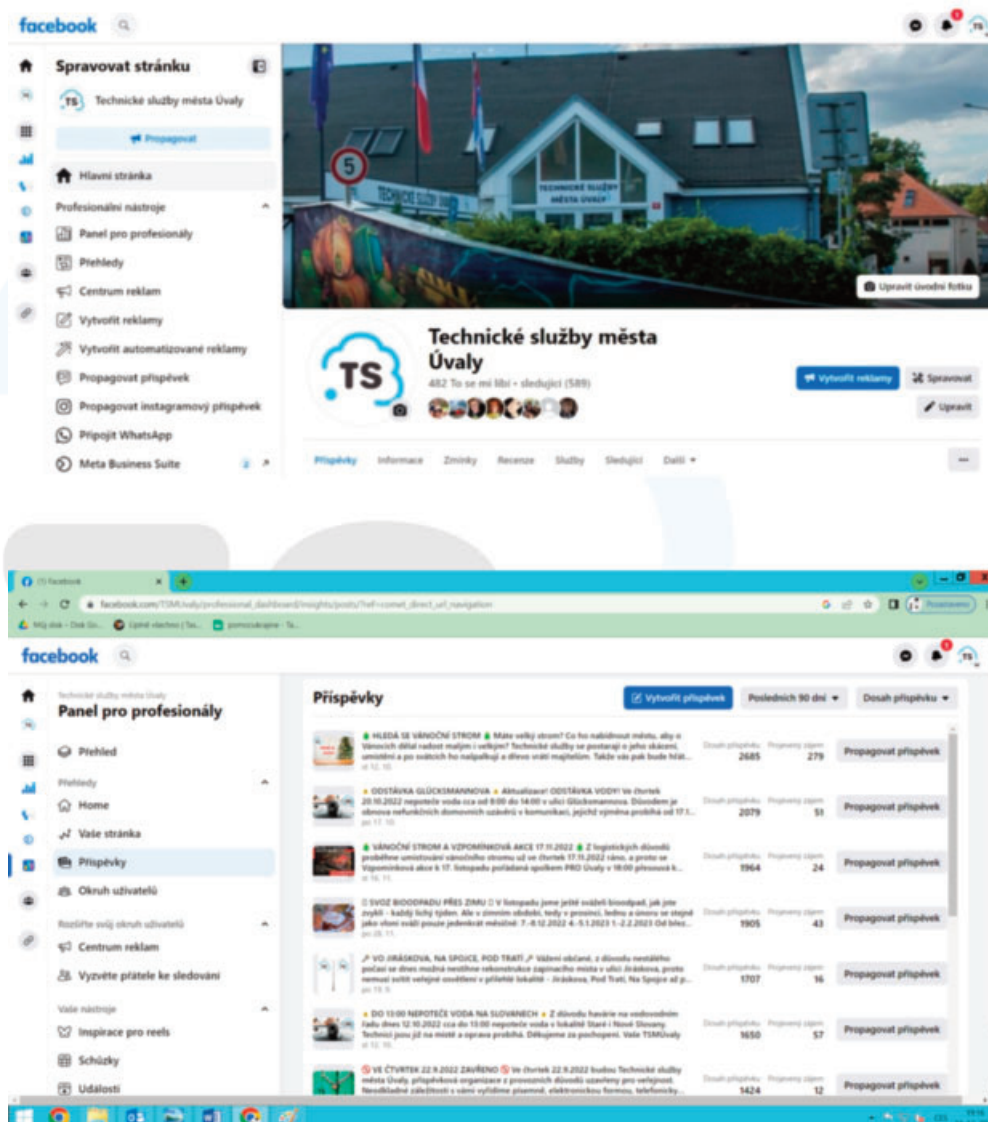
facebook

Spravovat stránku

TS Technické služby města Úvaly

Propagovat

Hlavní stránka

Profesionální nástroje

Panel pro profesionály

Přehledy

Centrum reklam

Vytvořit reklamy

Vytvořit automatizované reklamy

Propagovat příspěvek

Propagovat instagramový příspěvek

Připojit WhatsApp

Meta Business Suite

5

TECHNICKÉ SLUŽBY MĚSTA ÚVALY

Upravit úvodní fotku

TS

Technické služby města Úvaly

482 To se mi líbí • sledující (589)

Vytvořit reklamu

Spravovat

Upravit

Příspěvky Informace Zmínky Recenze Služby Sledující Další

facebook.com/TSMUvaly/professional_dashboard/insights/posts/?ref=comet_direct_url_navigation

facebook

Technické služby města Úvaly

Panel pro profesionály

Přehled

Přehledy

Home

Vaše stránka

Příspěvky

Okruh uživatelů

Rozšiřte svůj okruh uživatelů

Centrum reklam

Vyzvěte přátele ke sledování

Vaše nástroje

Inspirace pro reels

Schůzky

Události

Příspěvky

Vytvořit příspěvek

Posledních 90 dní

Dosah příspěvku

HLEDÁ SE VÁNOČNÍ STROM Máte velký strom? Co ho nabídnout městu, aby o Vánocích dělal radost malým i velkým? Technické služby se postarají o jeho skácení, umístění a po svátcích ho nalpalkují a dřevo vrátí majitelům. Takže vás pak bude hřát...
Dosah příspěvku 2685 Projevený zájem 279 Propagovat příspěvek

ODSTÁVKA GLÜCKSMANNOVA Aktualizace! ODSTÁVKA VODY! Ve čtvrtek 20.10.2022 nepoteče voda cca od 8:00 do 14:00 v ulici Glücksmannova. Důvodem je obnova nefunkčních domovních uzávěrů v komunikaci, jejichž výměna proběhla od 17.1...
Dosah příspěvku 2079 Projevený zájem 51 Propagovat příspěvek

VÁNOČNÍ STROM A VZPOMÍNKOVÁ AKCE 17.11.2022 Z logistických důvodů proběhne umístování vánočního stromu už ve čtvrtek 17.11.2022 ráno, a proto se Vzpomínková akce k 17. listopadu pořádaná spolkem PRO Úvaly v 18:00 přesouvá k...
Dosah příspěvku 1964 Projevený zájem 24 Propagovat příspěvek

SVOZ BIOODPADU PŘES ZIMU V listopadu jsme ještě sváželi bioodpad, jak jste zvyklí – každý lichý týden. Ale v zimním období, tedy v prosinci, lednu a únoru se stejně jako vloni sváží pouze jedenkrát měsíčně: 7.–8.12.2022 4.–5.1.2023 1.–2.2.2023 Od břez...
Dosah příspěvku 1905 Projevený zájem 43 Propagovat příspěvek

VO JIRÁSKOVA, NA SPOJCE, POD TRATÍ Vážení občané, z důvodu nestálého počasí se dnes možná nestihne rekonstrukce zapínacího místa v ulici Jiráskova, proto nemusí svítit veřejné osvětlení v přilehlé lokalitě - Jiráskova, Pod Tratí, Na Spojce až p...
Dosah příspěvku 1707 Projevený zájem 16 Propagovat příspěvek

DO 13:00 NEPOTEČE VODA NA SLOVANECH Z důvodu havárie na vodovodním řadu dnes 12.10.2022 cca do 13:00 nepoteče voda v lokalitě Staré i Nové Slovany. Technici jsou již na místě a oprava probíhá. Děkujeme za pochopení. Vaše TSMÚvaly
Dosah příspěvku 1650 Projevený zájem 57 Propagovat příspěvek

VE ČTVRTEK 22.9.2022 ZAVŘENO Ve čtvrtek 22.9.2022 budou Technické služby města Úvaly, příspěvková organizace z provozních důvodů uzavřeny pro veřejnost. Neodkladné záležitosti s námi vyřiďte písemně, elektronickou formou, telefonicky...
Dosah příspěvku 1424 Projevený zájem 12 Propagovat příspěvek